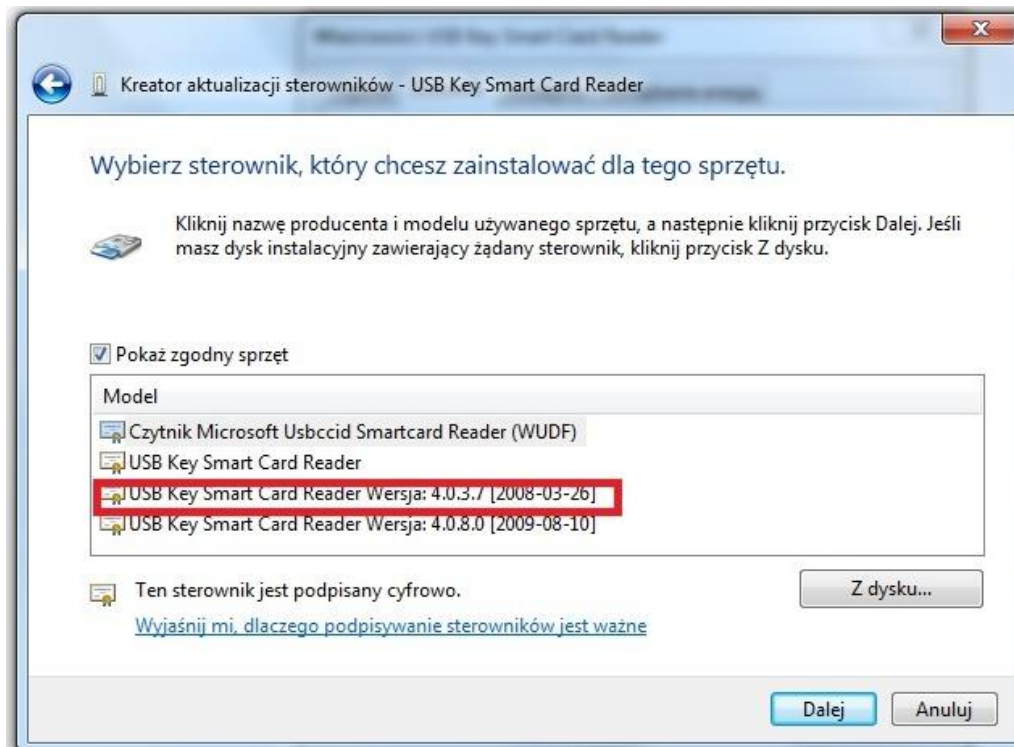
Kreator aktualizacji sterowników - USB Key Smart Card Reader

Wybierz sterownik, który chcesz zainstalować dla tego sprzętu.

Kliknij nazwę producenta i modelu używanego sprzętu, a następnie kliknij przycisk Dalej. Jeśli masz dysk instalacyjny zawierający żądany sterownik, kliknij przycisk Z dysku.

Pokaż zgodny sprzęt

| Model |
|---|
| Czytnik Microsoft Usbccid Smartcard Reader (WUDF) |
| USB Key Smart Card Reader |
| USB Key Smart Card Reader Wersja: 4.0.3.7 [2008-03-26] |
| USB Key Smart Card Reader Wersja: 4.0.8.0 [2009-08-10] |

Ten sterownik jest podpisany cyfrowo.
Wyjaśnij mi, dlaczego podpisywanie sterowników jest ważne

Z dysku...

Dalej Anuluj